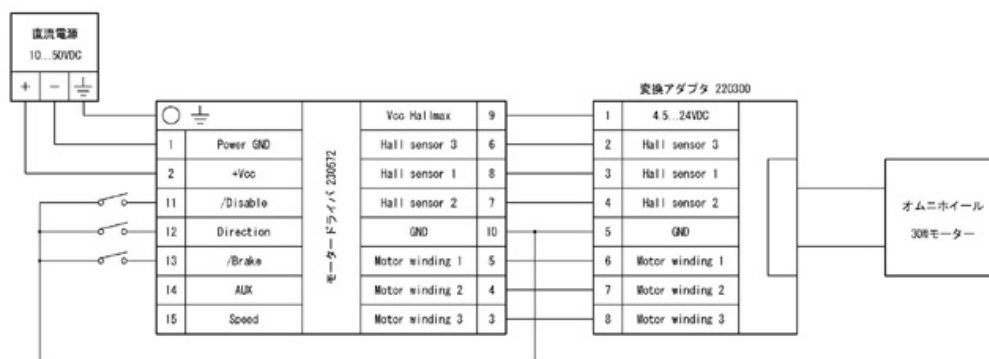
直流電源
10...50VDC

| + | − | ⏚ |

| | ⏚ |
|---|---|
| 1 | Power GND |
| 2 | +Vcc |
| 11 | /Disable |
| 12 | Direction |
| 13 | /Brake |
| 14 | AUX |
| 15 | Speed |

モータードライバ 230572

| | |
|---|---|
| Vcc Hallmax | 9 |
| Hall sensor 3 | 6 |
| Hall sensor 1 | 8 |
| Hall sensor 2 | 7 |
| GND | 10 |
| Motor winding 1 | 5 |
| Motor winding 2 | 4 |
| Motor winding 3 | 3 |

変換アダプタ 220300

| | |
|---|---|
| 1 | 4.5...24VDC |
| 2 | Hall sensor 3 |
| 3 | Hall sensor 1 |
| 4 | Hall sensor 2 |
| 5 | GND |
| 6 | Motor winding 1 |
| 7 | Motor winding 2 |
| 8 | Motor winding 3 |

オムニホイール
30Wモーター